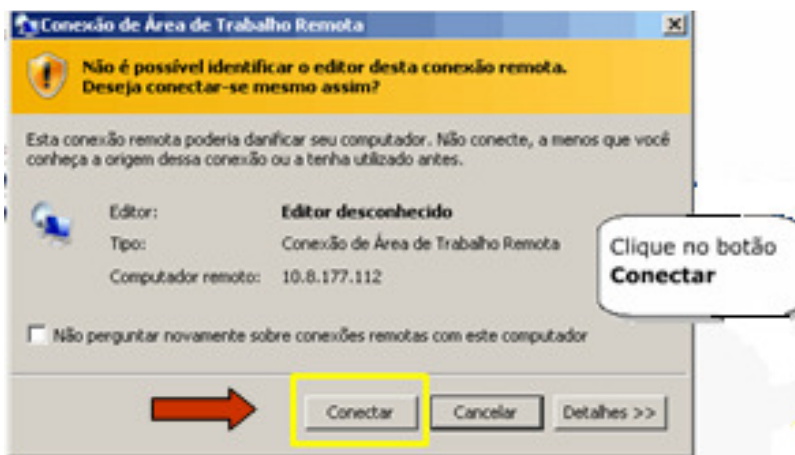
Conexão de Área de Trabalho Remota

Não é possível identificar o editor desta conexão remota. Deseja conectar-se mesmo assim?

Esta conexão remota poderia danificar seu computador. Não conecte, a menos que você conheça a origem dessa conexão ou a tenha utilizado antes.

Editor: Editor desconhecido
Tipo: Conexão de Área de Trabalho Remota
Computador remoto: 10.8.177.112

Clique no botão **Conectar**

Não perguntar novamente sobre conexões remotas com este computador

Conectar
Cancelar
Detalhes >>